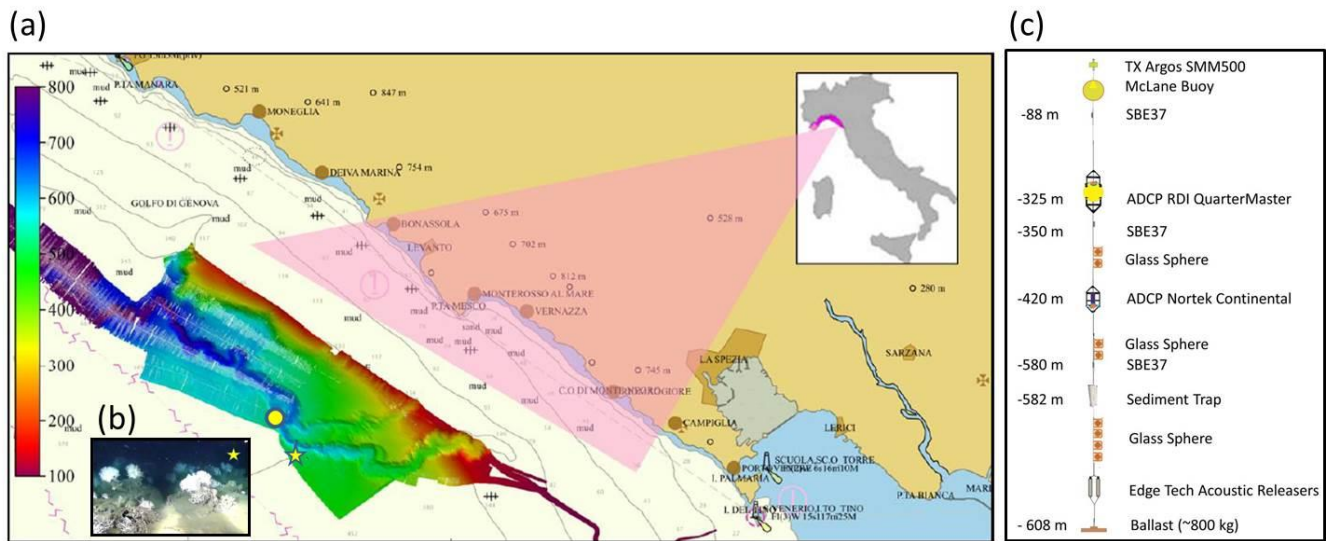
(a)

800
700
600
500
400
300
200
100

P.TA MANARA
521 m
MONEGLIA
641 m
847 m
DEIVA MARINA
754 m
GOLFO DI GENOVA
mud
BONASSOLA
675 m
LEVANTO
702 m
528 m
812 m
MONTEROSSO AL MARE
P.TA MESCO
VERNAZZA
280 m
745 m
LA SPEZIA
SARZANA
C.O DI MONTENERO
RIOMAGGIORE
CAMPIGLIA
LERICI
SCUOLA SC.O TORRE
PORTOVENERE
I. PALMARIA
P.TA BIANCA
I. DEL TINO
FERIO I. TO TINO
Fl(3)W 15s117m25M
MAR
sand

(b)

(c)

TX Argos SMM500
McLane Buoy
-88 m SBE37
-325 m ADCP RDI QuarterMaster
-350 m SBE37
Glass Sphere
-420 m ADCP Nortek Continental
Glass Sphere
-580 m SBE37
-582 m Sediment Trap
Glass Sphere
Edge Tech Acoustic Releasers
- 608 m Ballast (~800 kg)